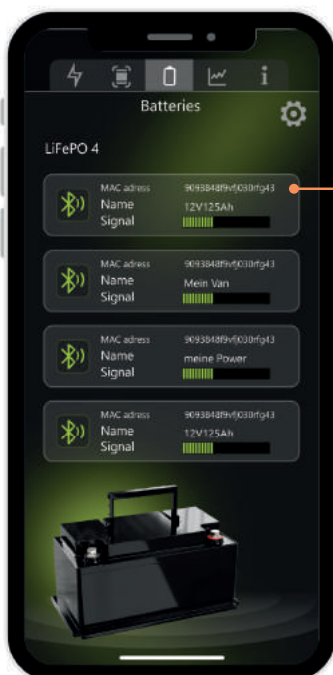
Batteries

LiFePO 4

MAC adress 9093848f9vfj030rfg43
Name 12V125Ah
Signal

MAC adress 9093848f9vfj030rfg43
Name Mein Van
Signal

MAC adress 9093848f9vfj030rfg43
Name meine Power
Signal

MAC adress 9093848f9vfj030rfg43
Name 12V125Ah
Signal